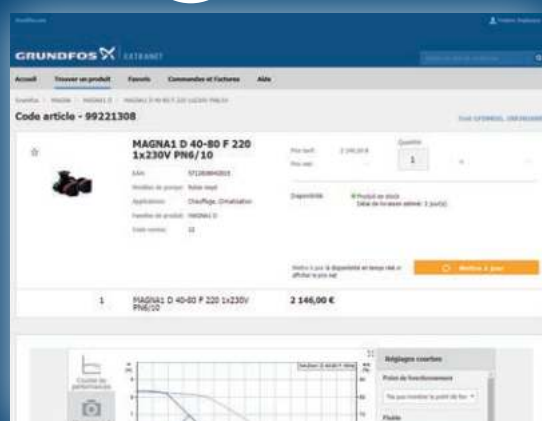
GRUNDFOS EXTRANET

Accueil Trouver un produit Favoris Commandes et Factures Aide

Grundfos > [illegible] > MAGNA1 D > MAGNA1 D 40-80 F 220 1x230V PN6/10

Code article - 99221308

MAGNA1 D 40-80 F 220 1x230V PN6/10

EAN: 5712604643033
Modèle de pompe: Roto.ne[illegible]
Applications: Chauffage, Climatisation
Famille de produit: MAGNA1 D
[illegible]: 10

Prix tarif: 2 146,00 €
Prix net: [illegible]

Quantité
1

Disponibilité: Produit en stock
Délai de livraison estimé: 3 jour(s)

Mettez à jour la disponibilité en temps réel et afficher le prix net

Mettre à jour

1 MAGNA1 D 40-80 F 220 1x230V PN6/10 2 146,00 €

Courbe de performances

Réglages courbes

Point de fonctionnement

Fluide